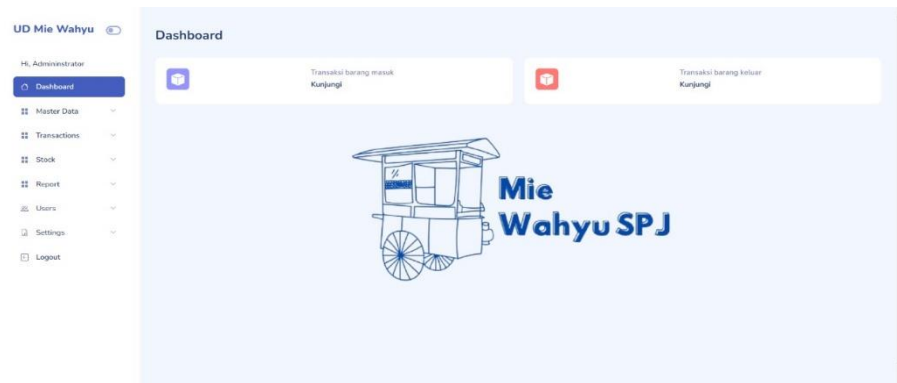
UD Mie Wahyu

Hi, Administrator

Dashboard

Master Data

Transactions

Stock

Report

Users

Settings

Logout

Dashboard

Transaksi barang masuk
Kunjungi

Transaksi barang keluar
Kunjungi

Mie
Wahyu SPJ